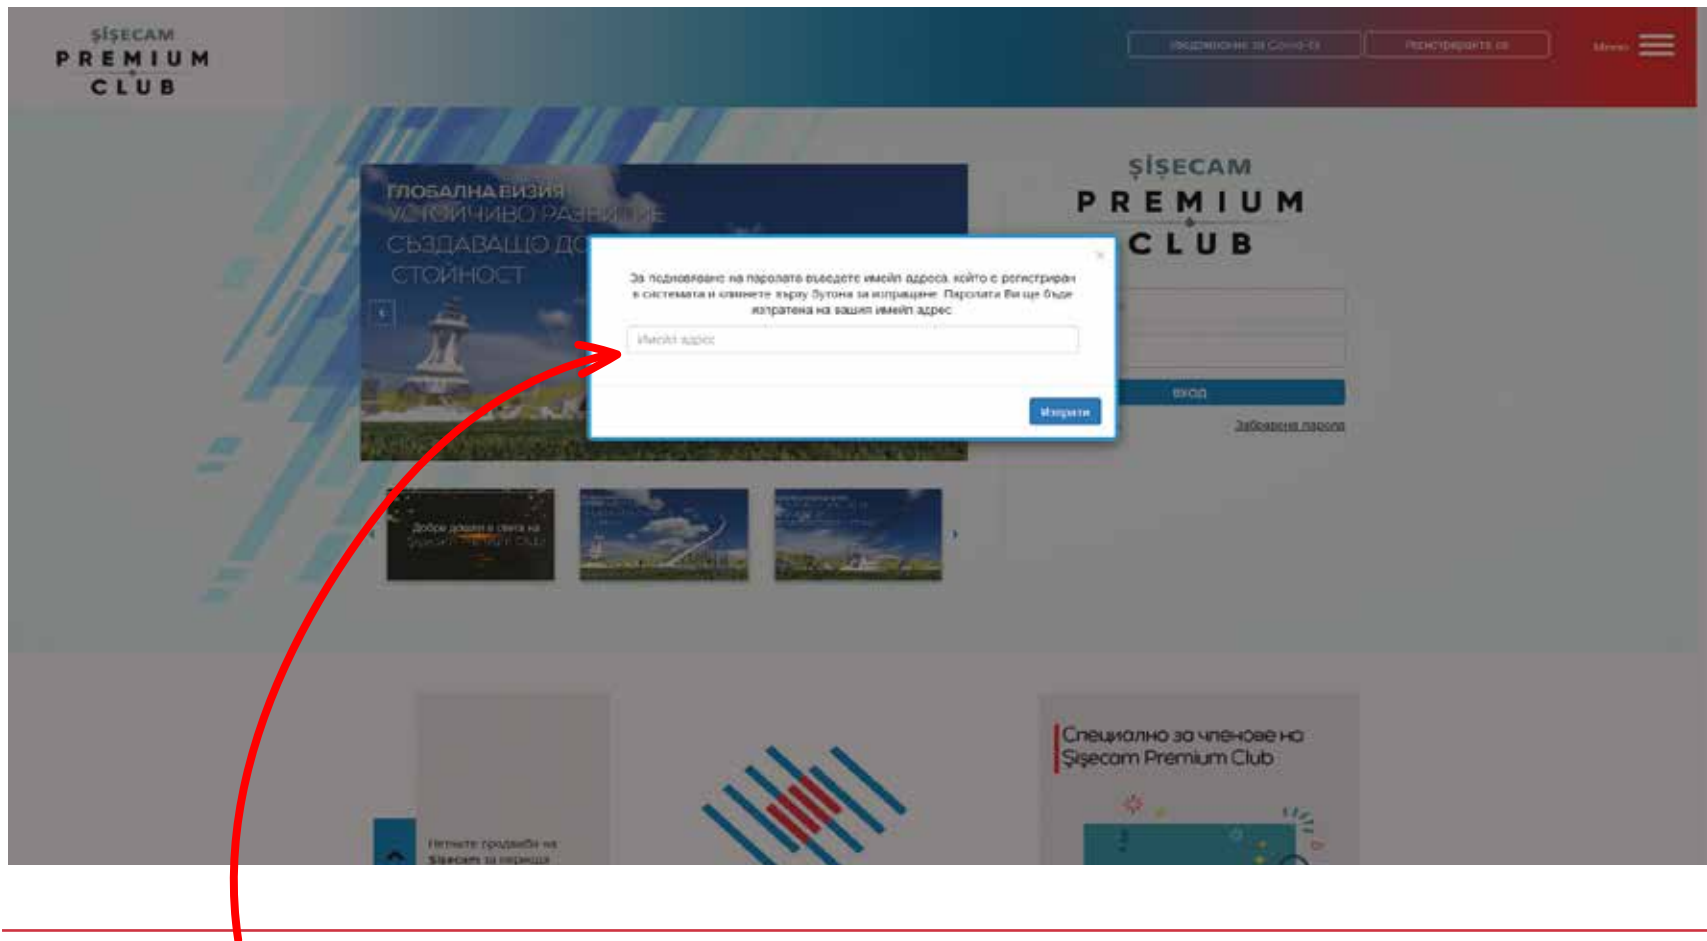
ŞİŞECAM
PREMIUM
CLUB

Уведомление за Covid-19
Регистрирайте се
Меню

ГЛОБАЛНА ВИЗИЯ
УСТОЙЧИВО РАЗВИТИЕ
СЪЗДАВАЩО ДО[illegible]
СТОЙНОСТ

За подновяване на паролата въведете имейл адреса, който е регистриран в системата и кликнете върху бутона за изпращане. Паролата Ви ще бъде изпратена на вашия имейл адрес

Имейл адрес

Изпрати

ŞİŞECAM
PREMIUM
CLUB

вход
Забравена парола

Добре дошли в света на Şişecam Premium Club

Специално за членове на Şişecam Premium Club

Нетните продажби на Şişecam за периода